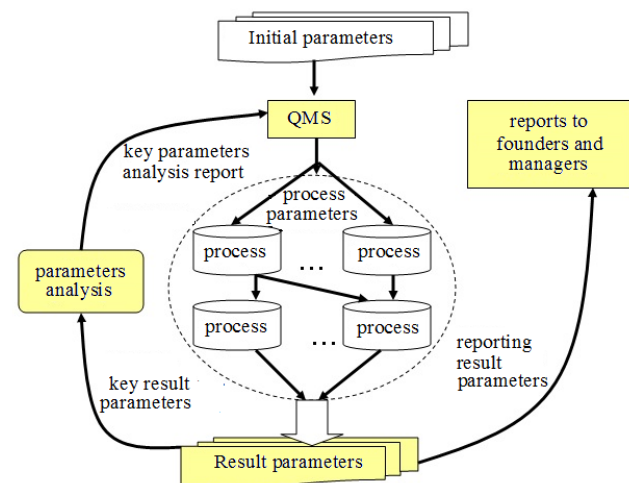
Initial parameters

QMS

reports to founders and managers

key parameters analysis report

process parameters

parameters analysis

process

...

process

process

process

...

reporting result parameters

key result parameters

Result parameters